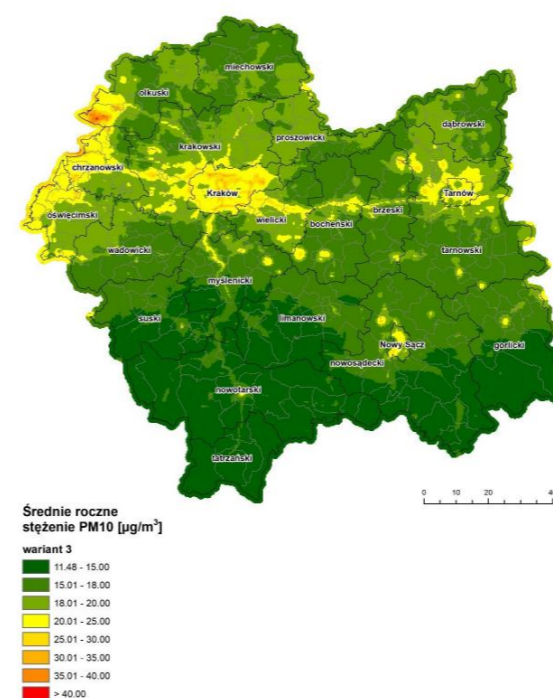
miechowski
olkuski
dąbrowski
proszowicki
krakowski
chrzanowski
Kraków
Tarnów
oświęcimski
wielicki
brzeski
bocheński
wadowicki
tarnowski
myślenicki
suski
limanowski
Nowy Sącz
gorlicki
nowosądecki
nowotarski
tatrzański

0 10 20 4

Średnie roczne stężenie PM10 [$\mu g/m^3$]

wariant 3
11.48 - 15.00
15.01 - 18.00
18.01 - 20.00
20.01 - 25.00
25.01 - 30.00
30.01 - 35.00
35.01 - 40.00
> 40.00